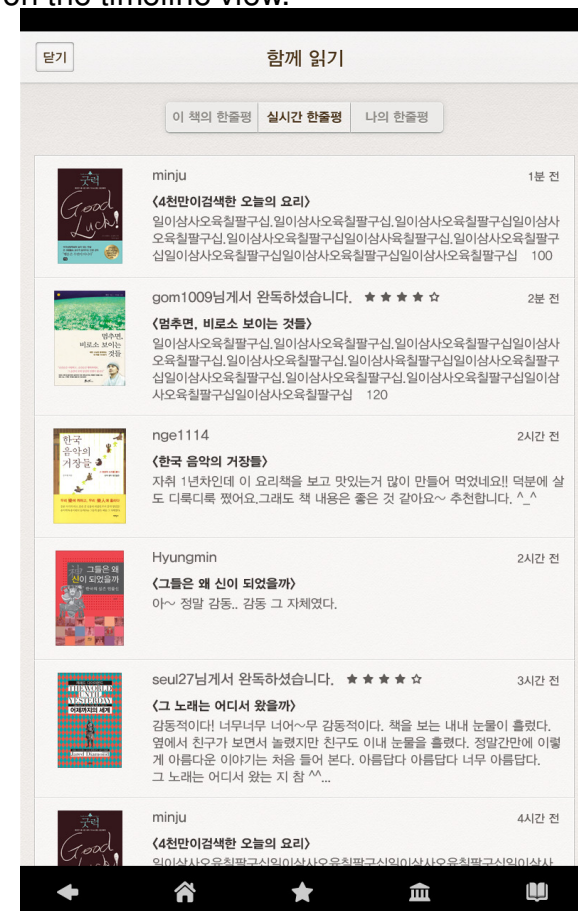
on the timeline view.

닫기

함께 읽기

이 책의 한줄평 | 실시간 한줄평 | 나의 한줄평

minju 1분 전
〈4천만이검색한 오늘의 요리〉
일이삼사오육칠팔구십.일이삼사오육칠팔구십.일이삼사오육칠팔구십일이삼사오육칠팔구십.일이삼사오육칠팔구십일이삼사육칠팔구십.일이삼사오육칠팔구십일이삼사오육칠팔구십일이삼사오육칠팔구십일이삼사오육칠팔구십 100

gom1009님께서 완독하셨습니다. ★★★★☆ 2분 전
〈멈추면, 비로소 보이는 것들〉
일이삼사오육칠팔구십.일이삼사오육칠팔구십.일이삼사오육칠팔구십일이삼사오육칠팔구십.일이삼사오육칠팔구십일이삼사육칠팔구십.일이삼사오육칠팔구십일이삼사오육칠팔구십.일이삼사오육칠팔구십.일이삼사오육칠팔구십일이삼사오육칠팔구십일이삼사오육칠팔구십 120

nge1114 2시간 전
〈한국 음악의 거장들〉
자취 1년차인데 이 요리책을 보고 맛있는거 많이 만들어 먹었네요!! 덕분에 살도 디룩디룩 쪘어요..그래도 책 내용은 좋은 것 같아요~ 추천합니다. ^_^

Hyungmin 2시간 전
〈그들은 왜 신이 되었을까〉
아~ 정말 감동.. 감동 그 자체였다.

seul27님께서 완독하셨습니다. ★★★★☆ 3시간 전
〈그 노래는 어디서 왔을까〉
감동적이다! 너무너무 너어~무 감동적이다. 책을 보는 내내 눈물이 흘렀다. 옆에서 친구가 보면서 놀렸지만 친구도 이내 눈물을 흘렸다. 정말간만에 이렇게 아름다운 이야기는 처음 들어 본다. 아름답다 아름답다 너무 아름답다. 그 노래는 어디서 왔는 지 참 ^^...

minju 4시간 전
〈4천만이검색한 오늘의 요리〉
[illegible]